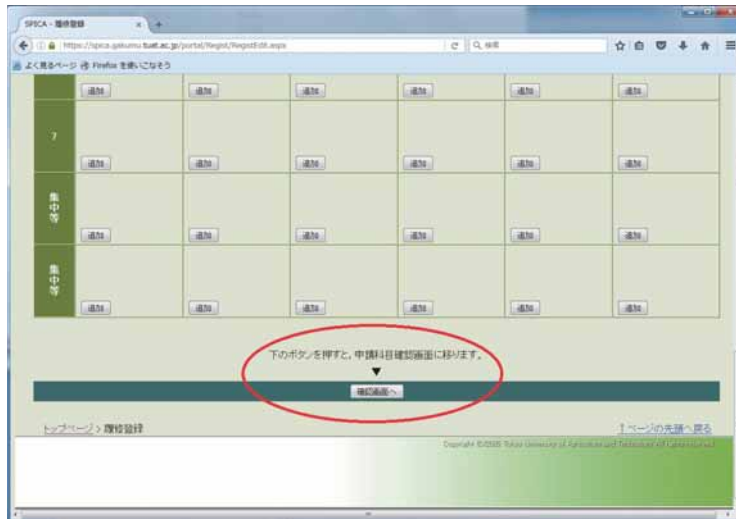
SPICA - 履修登録

https://spica.gakumu.tuat.ac.jp/portal/Regist/RegistEdit.aspx

検索

よく見るページ Firefox を使いこなそう

| | | | | | | |
|---|---|---|---|---|---|---|
| | 追加 | 追加 | 追加 | 追加 | 追加 | 追加 |
| 7 | 追加 | 追加 | 追加 | 追加 | 追加 | 追加 |
| 集中等 | 追加 | 追加 | 追加 | 追加 | 追加 | 追加 |
| 集中等 | 追加 | 追加 | 追加 | 追加 | 追加 | 追加 |

下のボタンを押すと、申請科目確認画面に移ります。

▼

確認画面へ

トップページ > 履修登録

↑ページの先頭へ戻る

Copyright ©2005 Tokyo University of Agriculture and Technology All rights reserved.